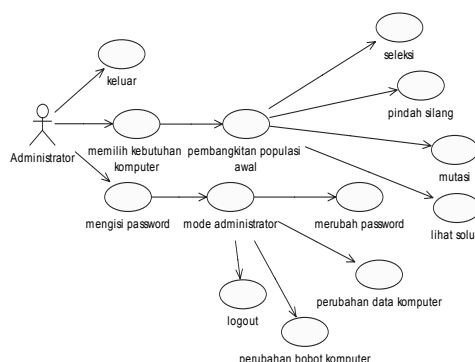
keluar

seleksi

pindah silang

Administrator

memilih kebutuhan komputer

pembangkitan populasi awal

mutasi

lihat solu

mengisi password

mode administrator

merubah password

logout

perubahan data komputer

perubahan bobot komputer